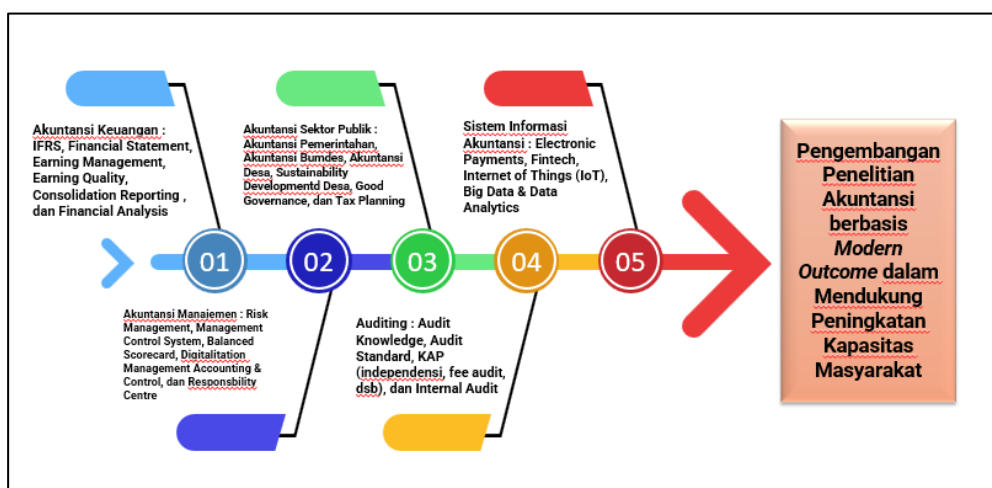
Akuntansi Keuangan : IFRS, Financial Statement, Earning Management, Earning Quality, Consolidation Reporting , dan Financial Analysis

Akuntansi Sektor Publik : Akuntansi Pemerintahan, Akuntansi Bumdes, Akuntansi Desa, Sustainability Developmentd Desa, Good Governance, dan Tax Planning

Sistem Informasi Akuntansi : Electronic Payments, Fintech, Internet of Things (IoT), Big Data & Data Analytics

01

02

03

04

05

Akuntansi Manajemen : Risk Management, Management Control System, Balanced Scorecard, Digitalitation Management Accounting & Control, dan Responsbility Centre

Auditing : Audit Knowledge, Audit Standard, KAP (independensi, fee audit, dsb), dan Internal Audit

Pengembangan Penelitian Akuntansi berbasis *Modern Outcome* dalam Mendukung Peningkatan Kapasitas Masyarakat